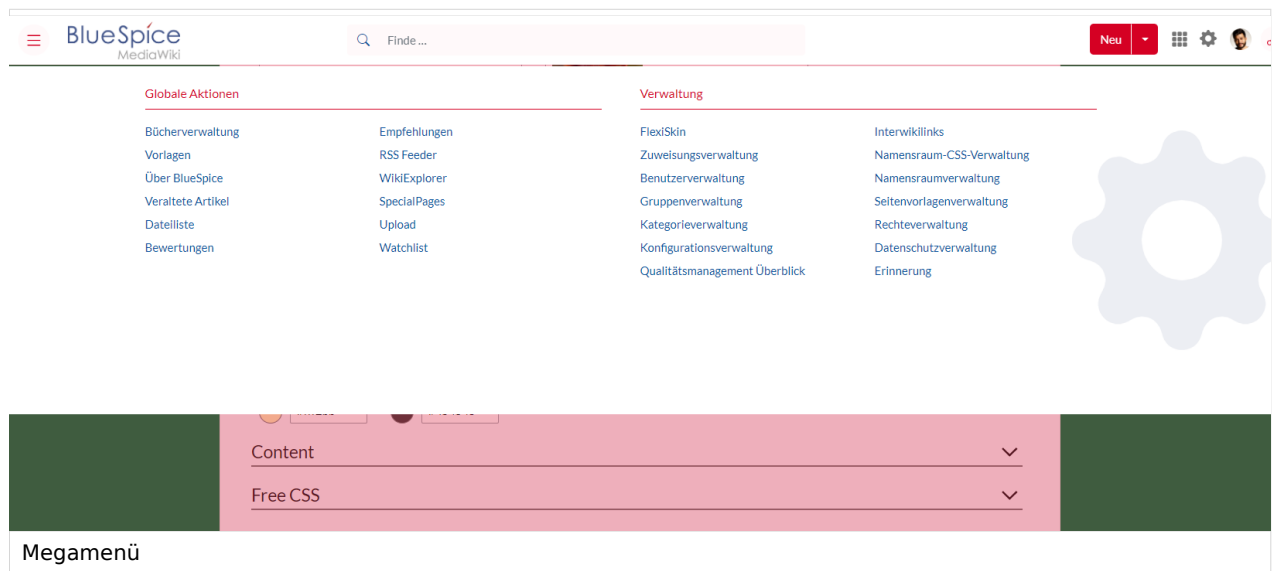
BlueSpice
MediaWiki

Finde ...

Neu

Globale Aktionen

Bücherverwaltung
Vorlagen
Über BlueSpice
Veraltete Artikel
Dateiliste
Bewertungen

Empfehlungen
RSS Feeder
WikiExplorer
SpecialPages
Upload
Watchlist

Verwaltung

FlexiSkin
Zuweisungsverwaltung
Benutzerverwaltung
Gruppenverwaltung
Kategorieverwaltung
Konfigurationsverwaltung
Qualitätsmanagement Überblick

Interwikilinks
Namensraum-CSS-Verwaltung
Namensraumverwaltung
Seitenvorlagenverwaltung
Rechteverwaltung
Datenschutzverwaltung
Erinnerung

Content

Free CSS

Megamenü